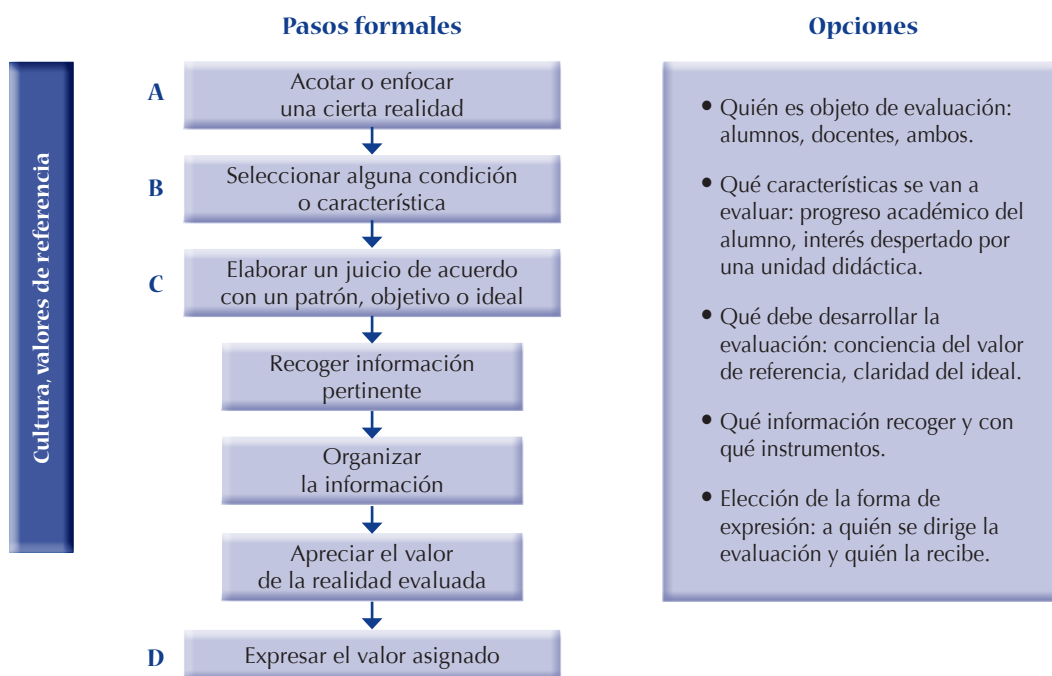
Cultura, valores de referencia

Pasos formales

A Acotar o enfocar una cierta realidad

B Seleccionar alguna condición o característica

C Elaborar un juicio de acuerdo con un patrón, objetivo o ideal

Recoger información pertinente

Organizar la información

Apreciar el valor de la realidad evaluada

D Expresar el valor asignado

Opciones

• Quién es objeto de evaluación: alumnos, docentes, ambos.

• Qué características se van a evaluar: progreso académico del alumno, interés despertado por una unidad didáctica.

• Qué debe desarrollar la evaluación: conciencia del valor de referencia, claridad del ideal.

• Qué información recoger y con qué instrumentos.

• Elección de la forma de expresión: a quién se dirige la evaluación y quién la recibe.